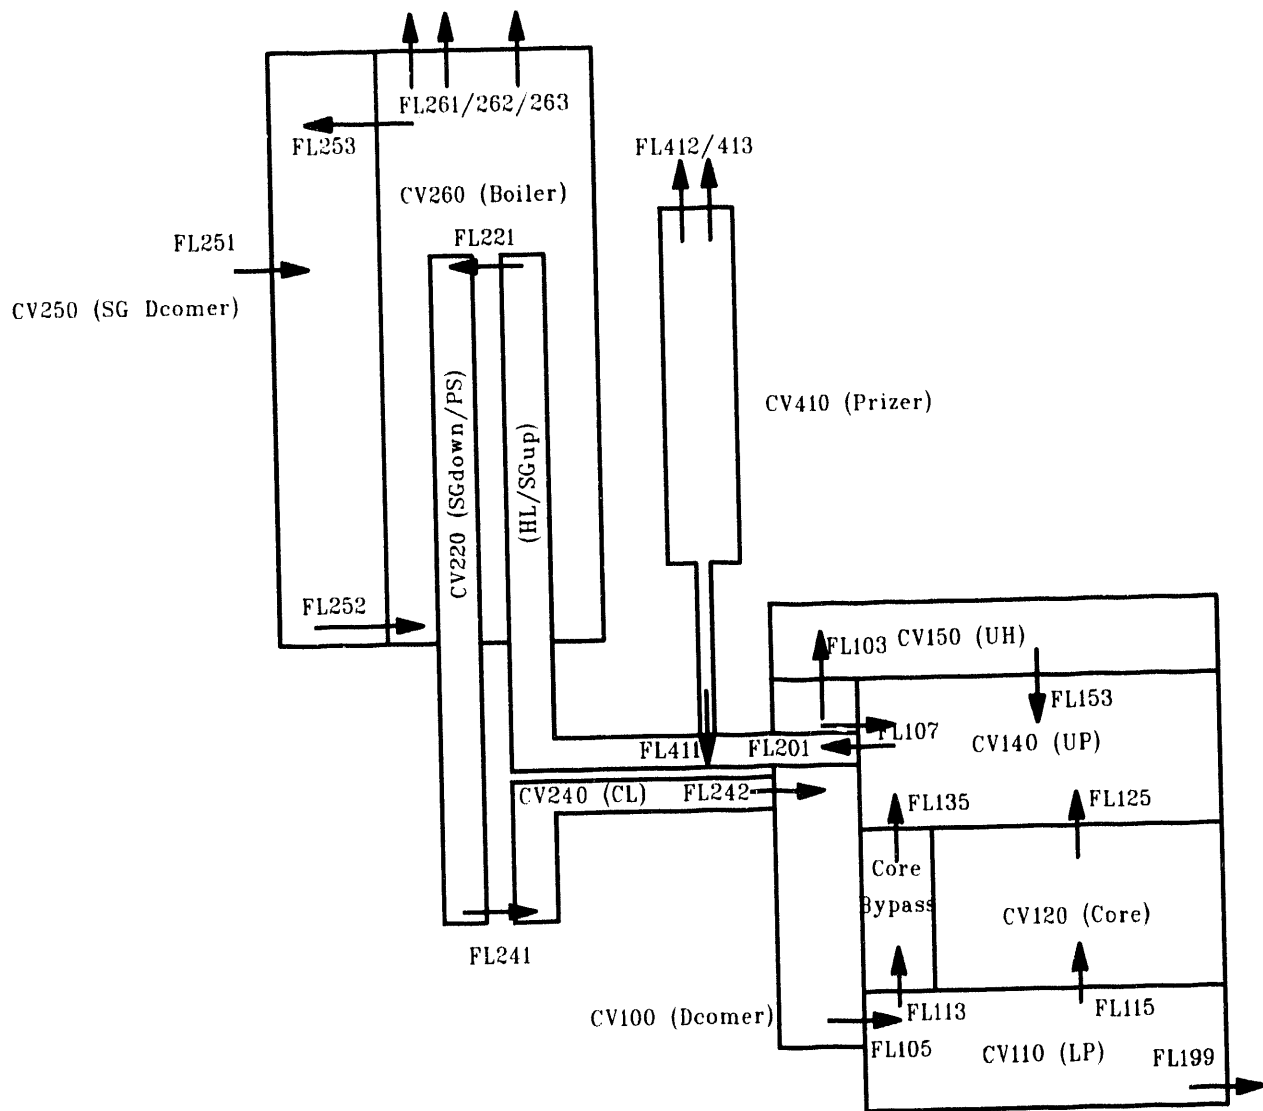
FL261/262/263

FL253

FL412/413

CV260 (Boiler)

FL221

FL251

CV250 (SG Dcomer)

CV410 (Prizer)

CV220 (SGdown/PS)

(HL/SGup)

FL252

FL103 CV150 (UH)

FL153

FL107

FL411

FL201

CV140 (UP)

CV240 (CL)

FL242

FL135

FL125

Core Bypass

CV120 (Core)

FL241

CV100 (Dcomer)

FL113

FL115

FL105

CV110 (LP)

FL199